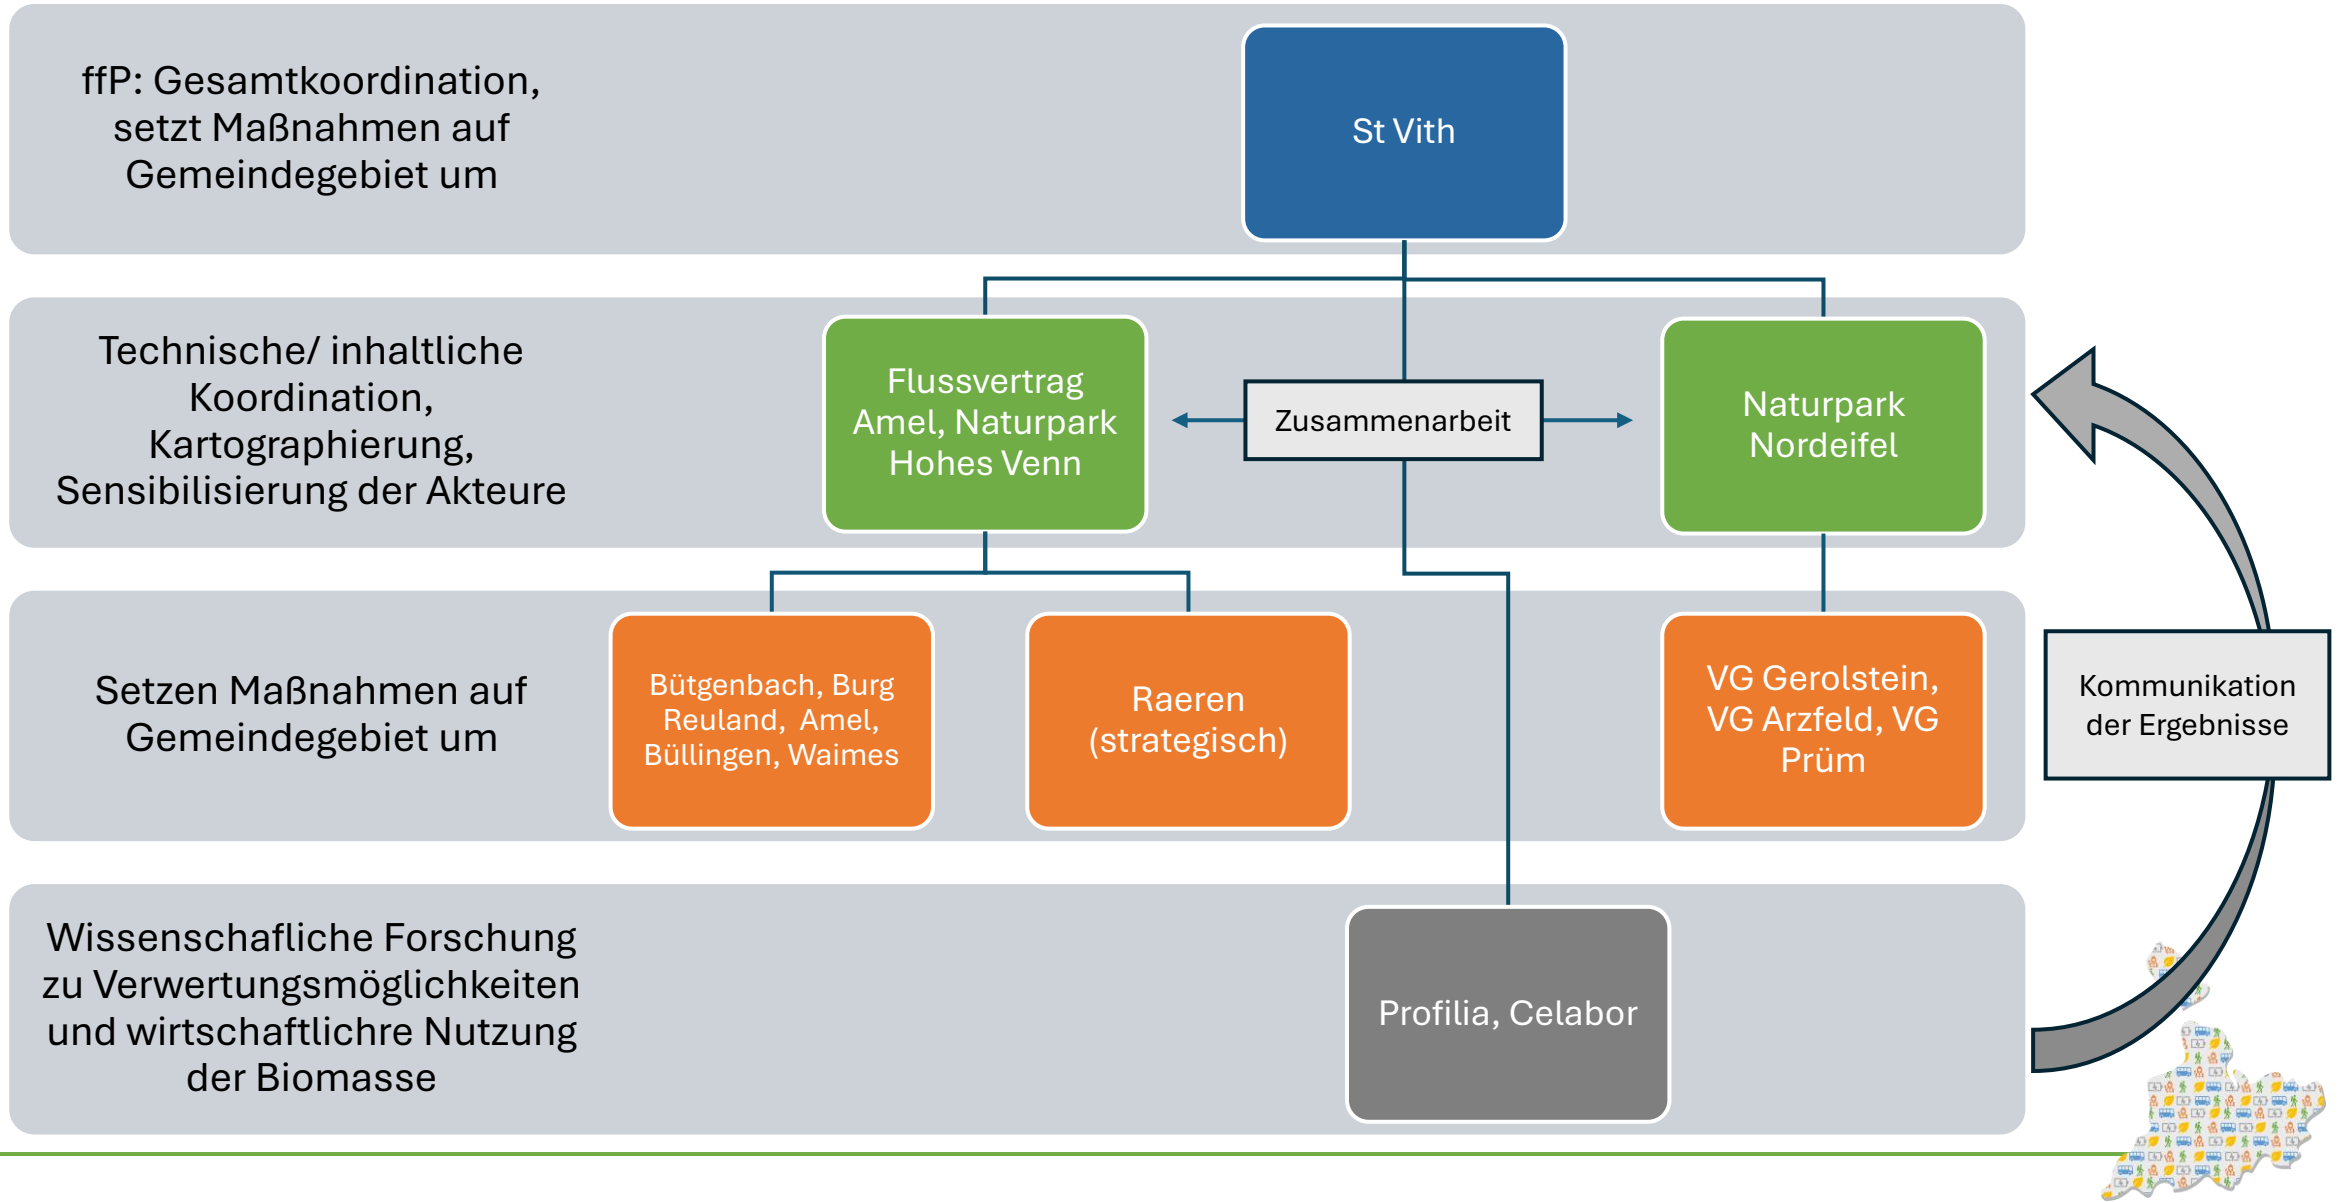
ffP: Gesamtkoordination, setzt Maßnahmen auf Gemeindegebiet um

St Vith

Technische/ inhaltliche Koordination, Kartographierung, Sensibilisierung der Akteure

Flussvertrag Amel, Naturpark Hohes Venn

Zusammenarbeit

Naturpark Nordeifel

Setzen Maßnahmen auf Gemeindegebiet um

Bütgenbach, Burg Reuland, Amel, Büllingen, Waimes

Raeren (strategisch)

VG Gerolstein, VG Arzfeld, VG Prüm

Kommunikation der Ergebnisse

Wissenschafliche Forschung zu Verwertungsmöglichkeiten und wirtschaftliche Nutzung der Biomasse

Profilia, Celabor